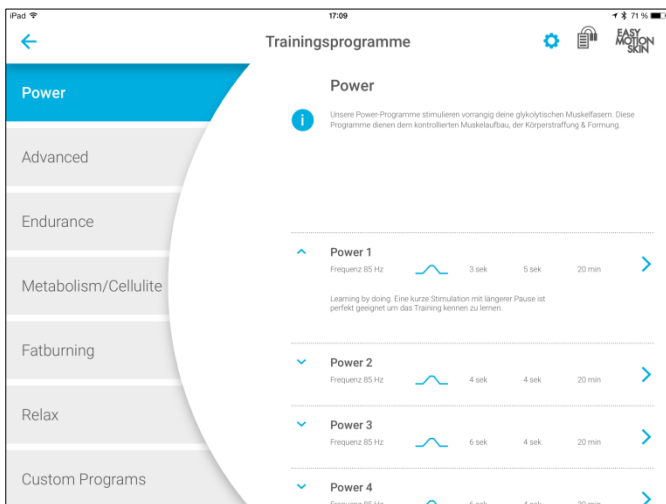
iPad 17:09 71 %

Trainingsprogramme

EASY MOTION SKIN

Power

Advanced

Endurance

Metabolism/Cellulite

Fatburning

Relax

Custom Programs

Power

Unsere Power-Programme stimulieren vorrangig deine glykolytischen Muskelfasern. Diese Programme dienen dem kontrollierten Muskelaufbau, der Körperstraffung & Formung.

Power 1
Frequenz 85 Hz 3 sek 5 sek 20 min

Learning by doing. Eine kurze Stimulation mit längerer Pause ist perfekt geeignet um das Training kennen zu lernen.

Power 2
Frequenz 85 Hz 4 sek 4 sek 20 min

Power 3
Frequenz 85 Hz 6 sek 4 sek 20 min

Power 4
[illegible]